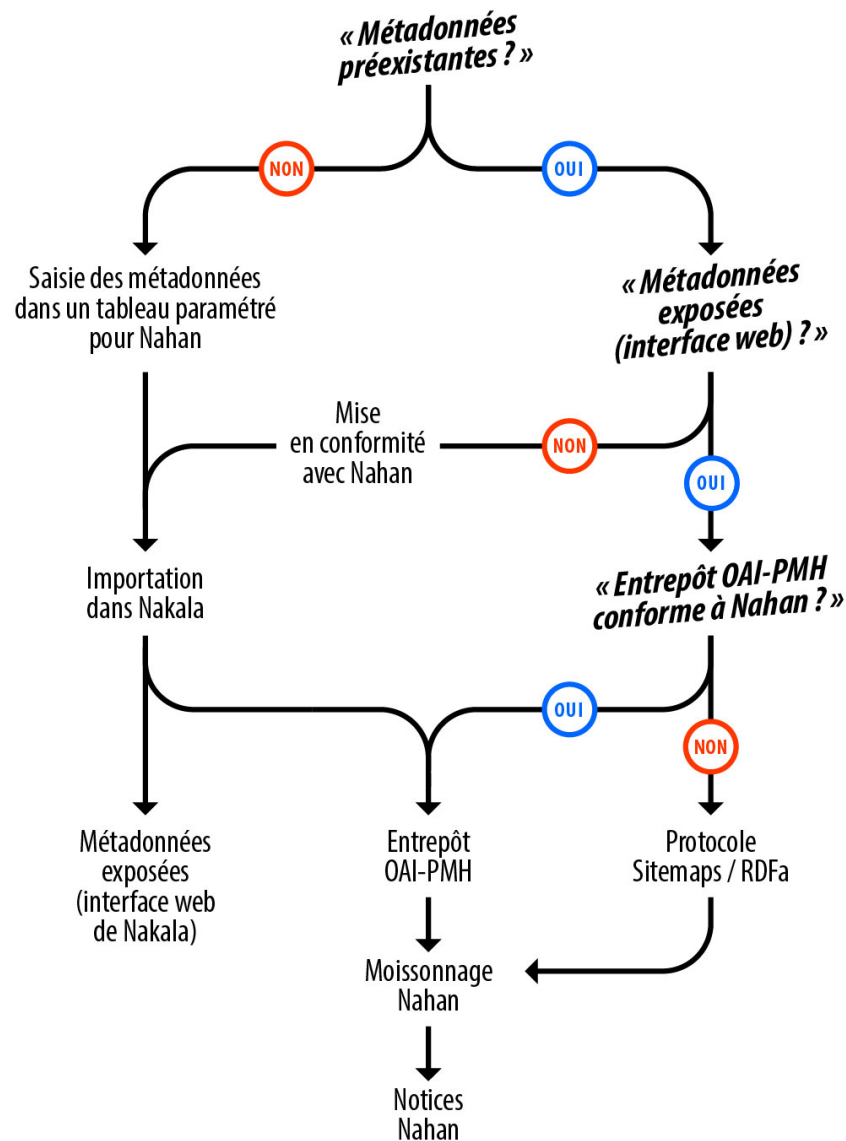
« Métadonnées préexistantes ? »

NON

OUI

Saisie des métadonnées dans un tableau paramétré pour Nahan

« Métadonnées exposées (interface web) ? »

Mise en conformité avec Nahan

NON

OUI

Importation dans Nakala

« Entrepôt OAI-PMH conforme à Nahan ? »

OUI

NON

Métadonnées exposées (interface web de Nakala)

Entrepôt OAI-PMH

Protocole Sitemaps / RDFa

Moissonnage Nahan

Notices Nahan